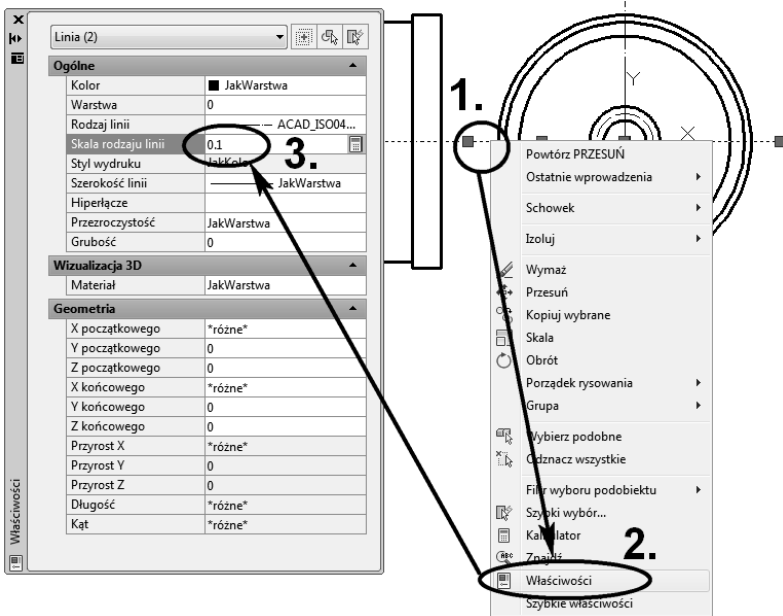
Linia (2)

Ogólne

| | |
|---|---|
| Kolor | JakWarstwa |
| Warstwa | 0 |
| Rodzaj linii | ACAD_ISO04... |
| Skala rodzaju linii | 0.1 |
| Styl wydruku | JakKolor |
| Szerokość linii | JakWarstwa |
| Hiperłącze | |
| Przezroczystość | JakWarstwa |
| Grubość | 0 |

Wizualizacja 3D

| | |
|---|---|
| Materiał | JakWarstwa |

Geometria

| | |
|---|---|
| X początkowego | \*różne\* |
| Y początkowego | 0 |
| Z początkowego | 0 |
| X końcowego | \*różne\* |
| Y końcowego | 0 |
| Z końcowego | 0 |
| Przyrost X | \*różne\* |
| Przyrost Y | 0 |
| Przyrost Z | 0 |
| Długość | \*różne\* |
| Kąt | \*różne\* |

Właściwości

3.

1.

Y

X

Powtórz PRZESUŃ
Ostatnie wprowadzenia
Schowek
Izoluj
Wymaż
Przesuń
Kopiuj wybrane
Skala
Obrót
Porządek rysowania
Grupa
Wybierz podobne
Odznacz wszystkie
Filtr wyboru podobiektu
Szybki wybór...
Kalkulator
Znajdź...
Właściwości
Szybkie właściwości

2.